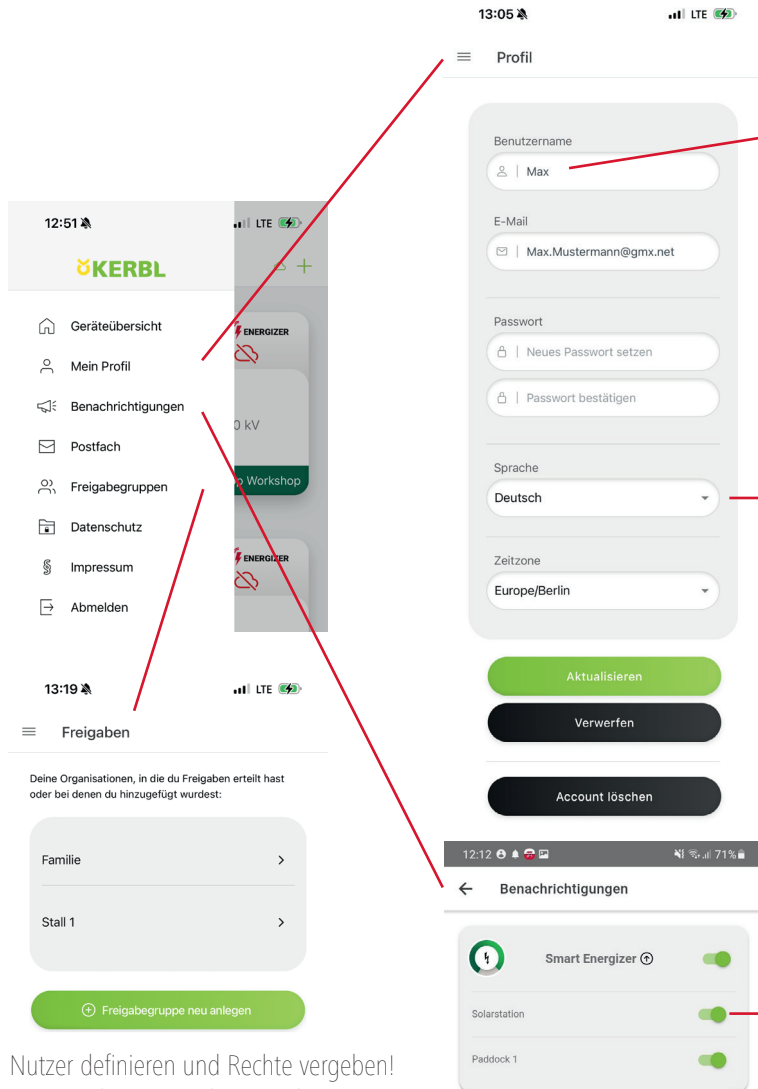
12:51

KERBL

Geräteübersicht
Mein Profil
Benachrichtigungen
Postfach
Freigabegruppen
Datenschutz
Impressum
Abmelden

ENERGIZER
0 kV
o Workshop
ENERGIZER

13:05
LTE

Profil

Benutzername
Max

E-Mail
Max.Mustermann@gmx.net

Passwort
Neues Passwort setzen
Passwort bestätigen

Sprache
Deutsch

Zeitzone
Europe/Berlin

Aktualisieren
Verwerfen
Account löschen

13:19
LTE

Freigaben

Deine Organisationen, in die du Freigaben erteilt hast oder bei denen du hinzugefügt wurdest:

Familie
Stall 1

Freigabegruppe neu anlegen

12:12
71%

Benachrichtigungen

Smart Energizer
Solarstation
Paddock 1

Nutzer definieren und Rechte vergeben!